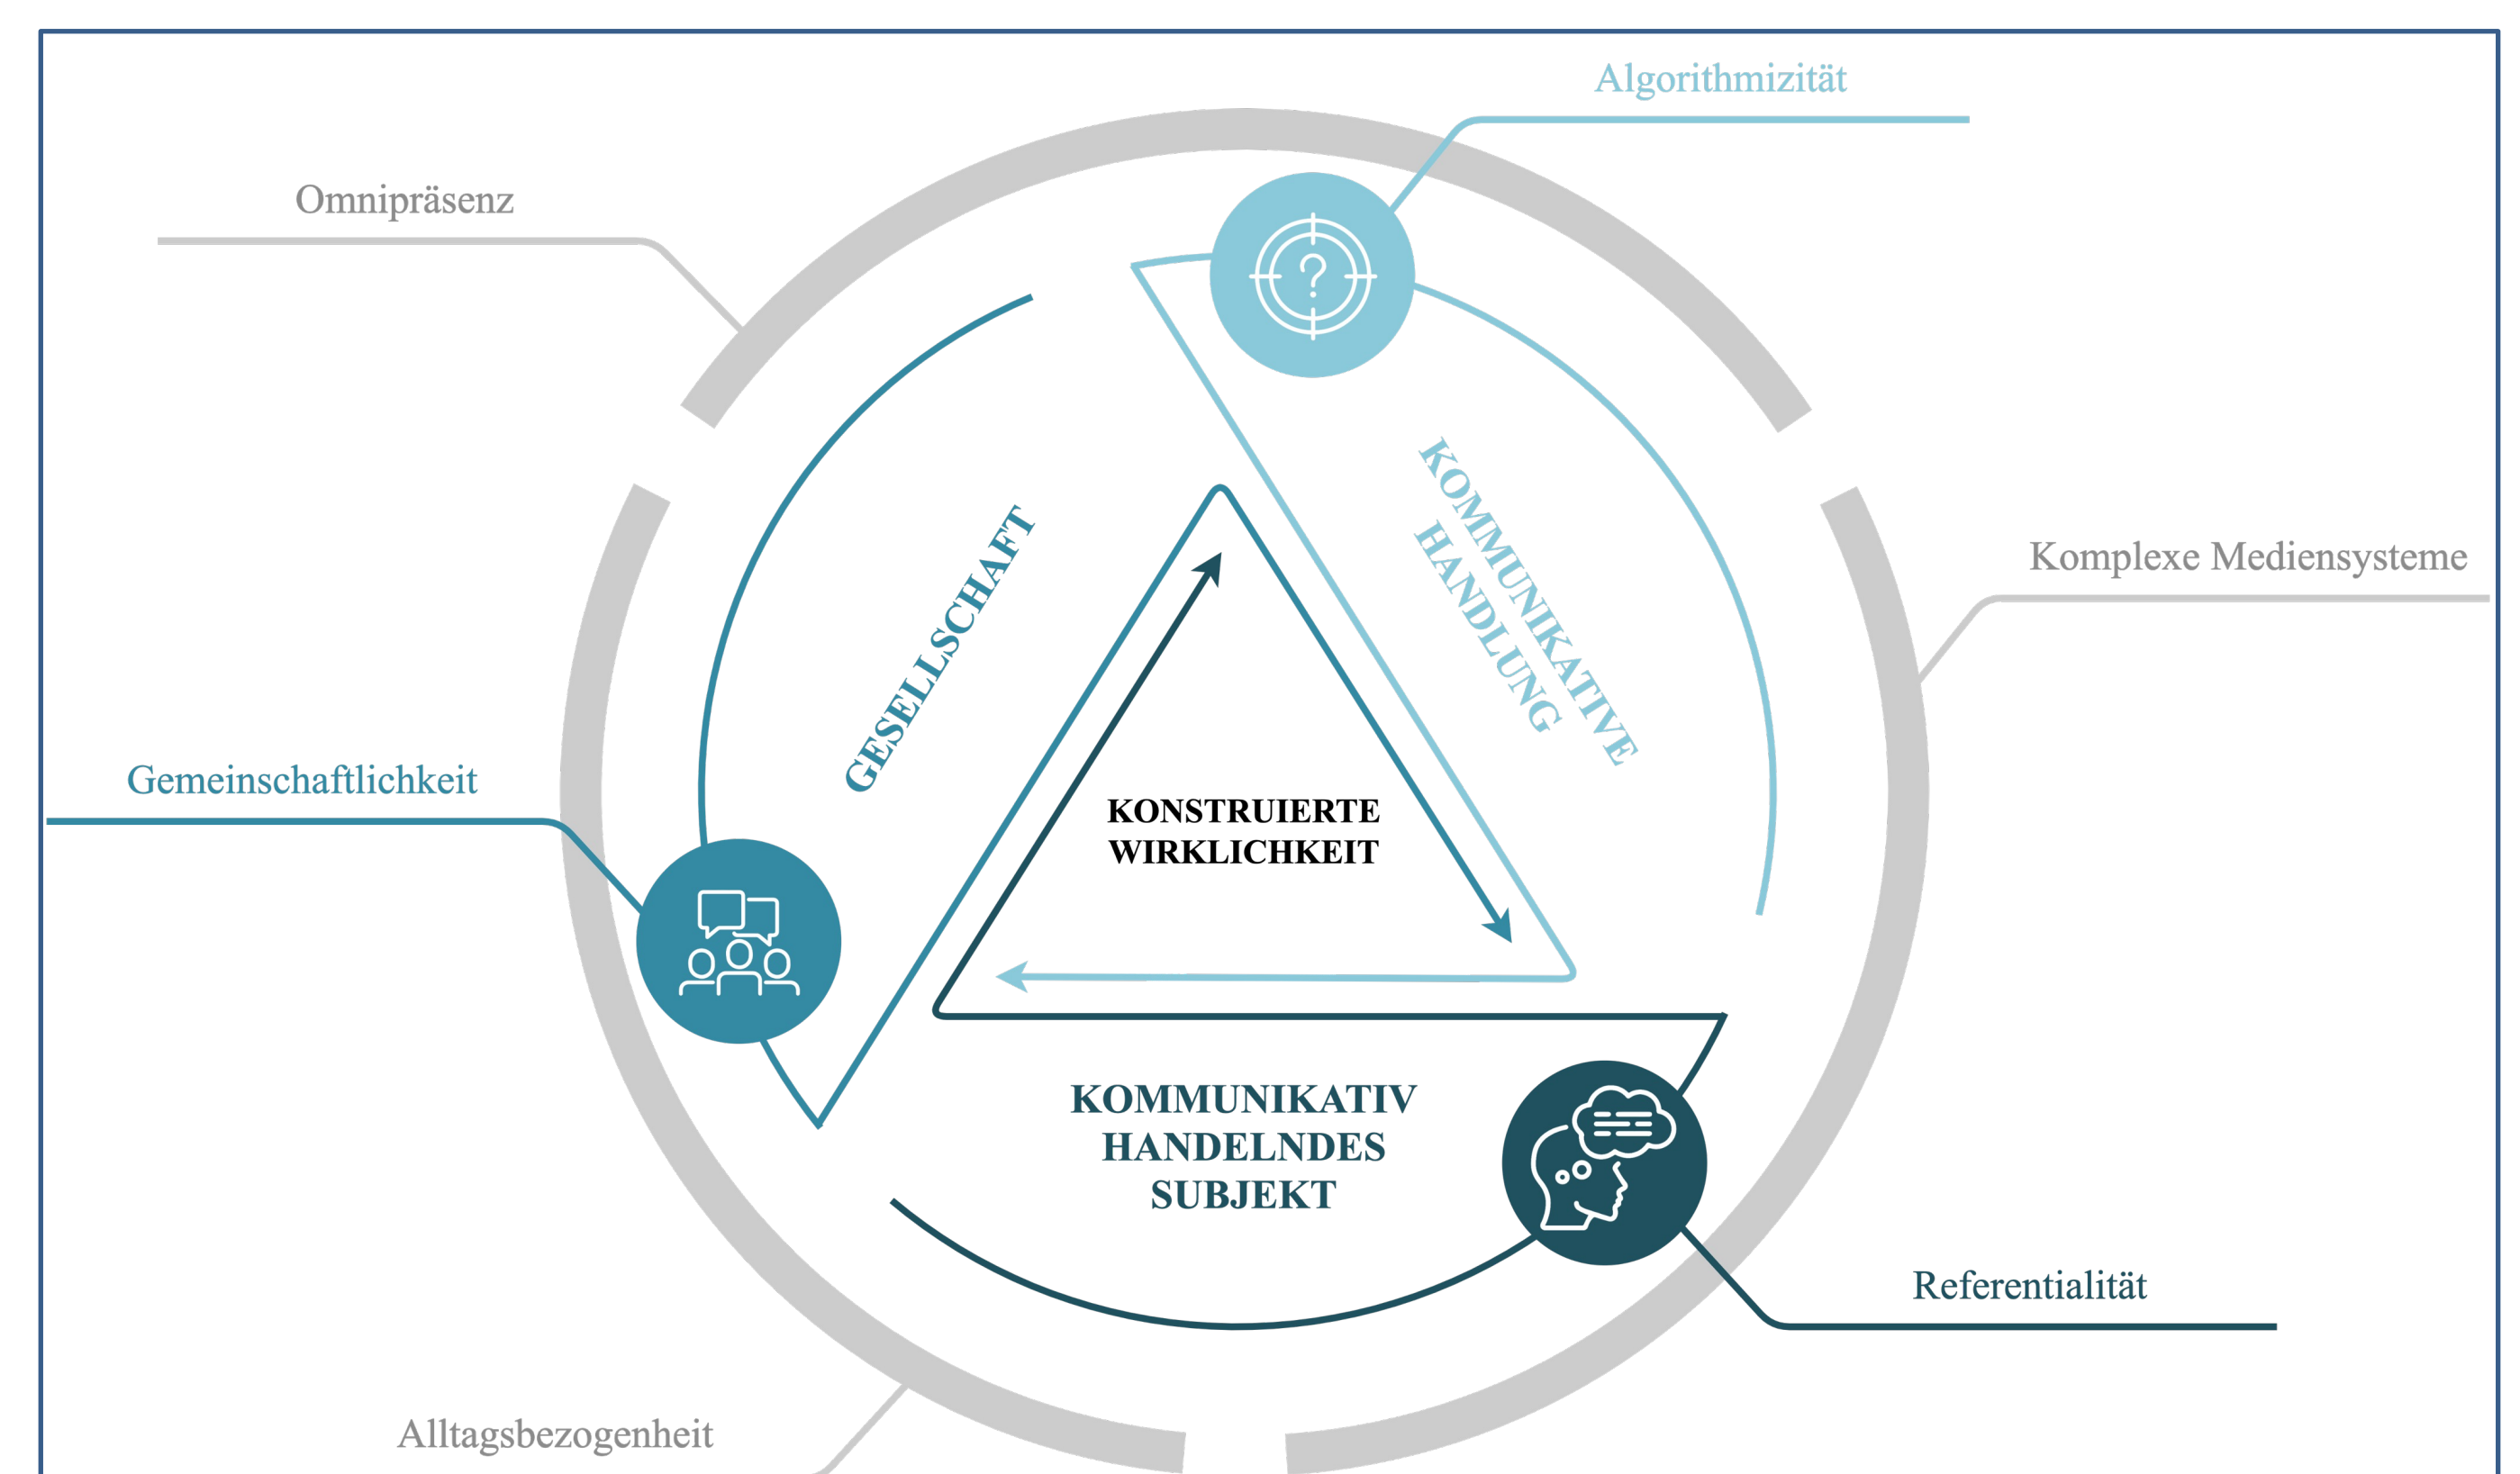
Algorithmizität

Omnipräsenz

GESELLSCHAFT

KOMMUNIKATIVE HANDLUNG

Komplexe Mediensysteme

Gemeinschaftlichkeit

KONSTRUIERTE WIRKLICHKEIT

KOMMUNIKATIV HANDELNDES SUBJEKT

Referentialität

Alltagsbezogenheit